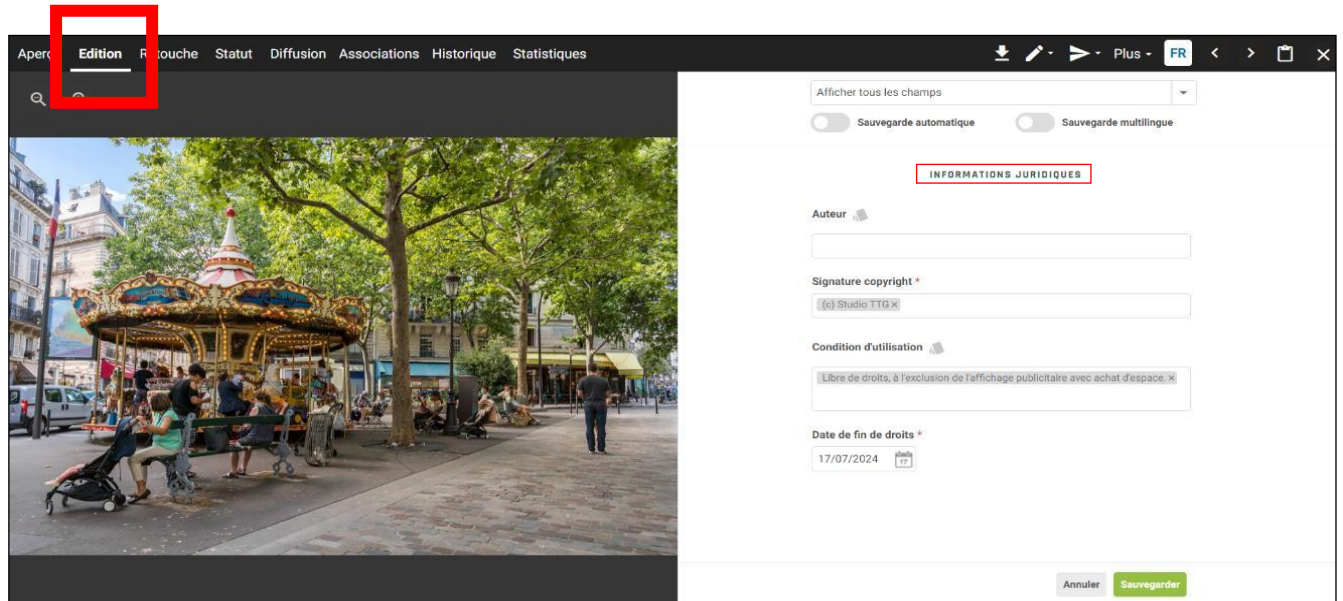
Aperç Edition R touche Statut Diffusion Associations Historique Statistiques

Plus FR

Afficher tous les champs

Sauvegarde automatique Sauvegarde multilingue

INFORMATIONS JURIDIQUES

Auteur

Signature copyright *

(c) Studio TTG ×

Condition d'utilisation

Libre de droits, à l'exclusion de l'affichage publicitaire avec achat d'espace. ×

Date de fin de droits *

17/07/2024 17

Annuler Sauvegarder